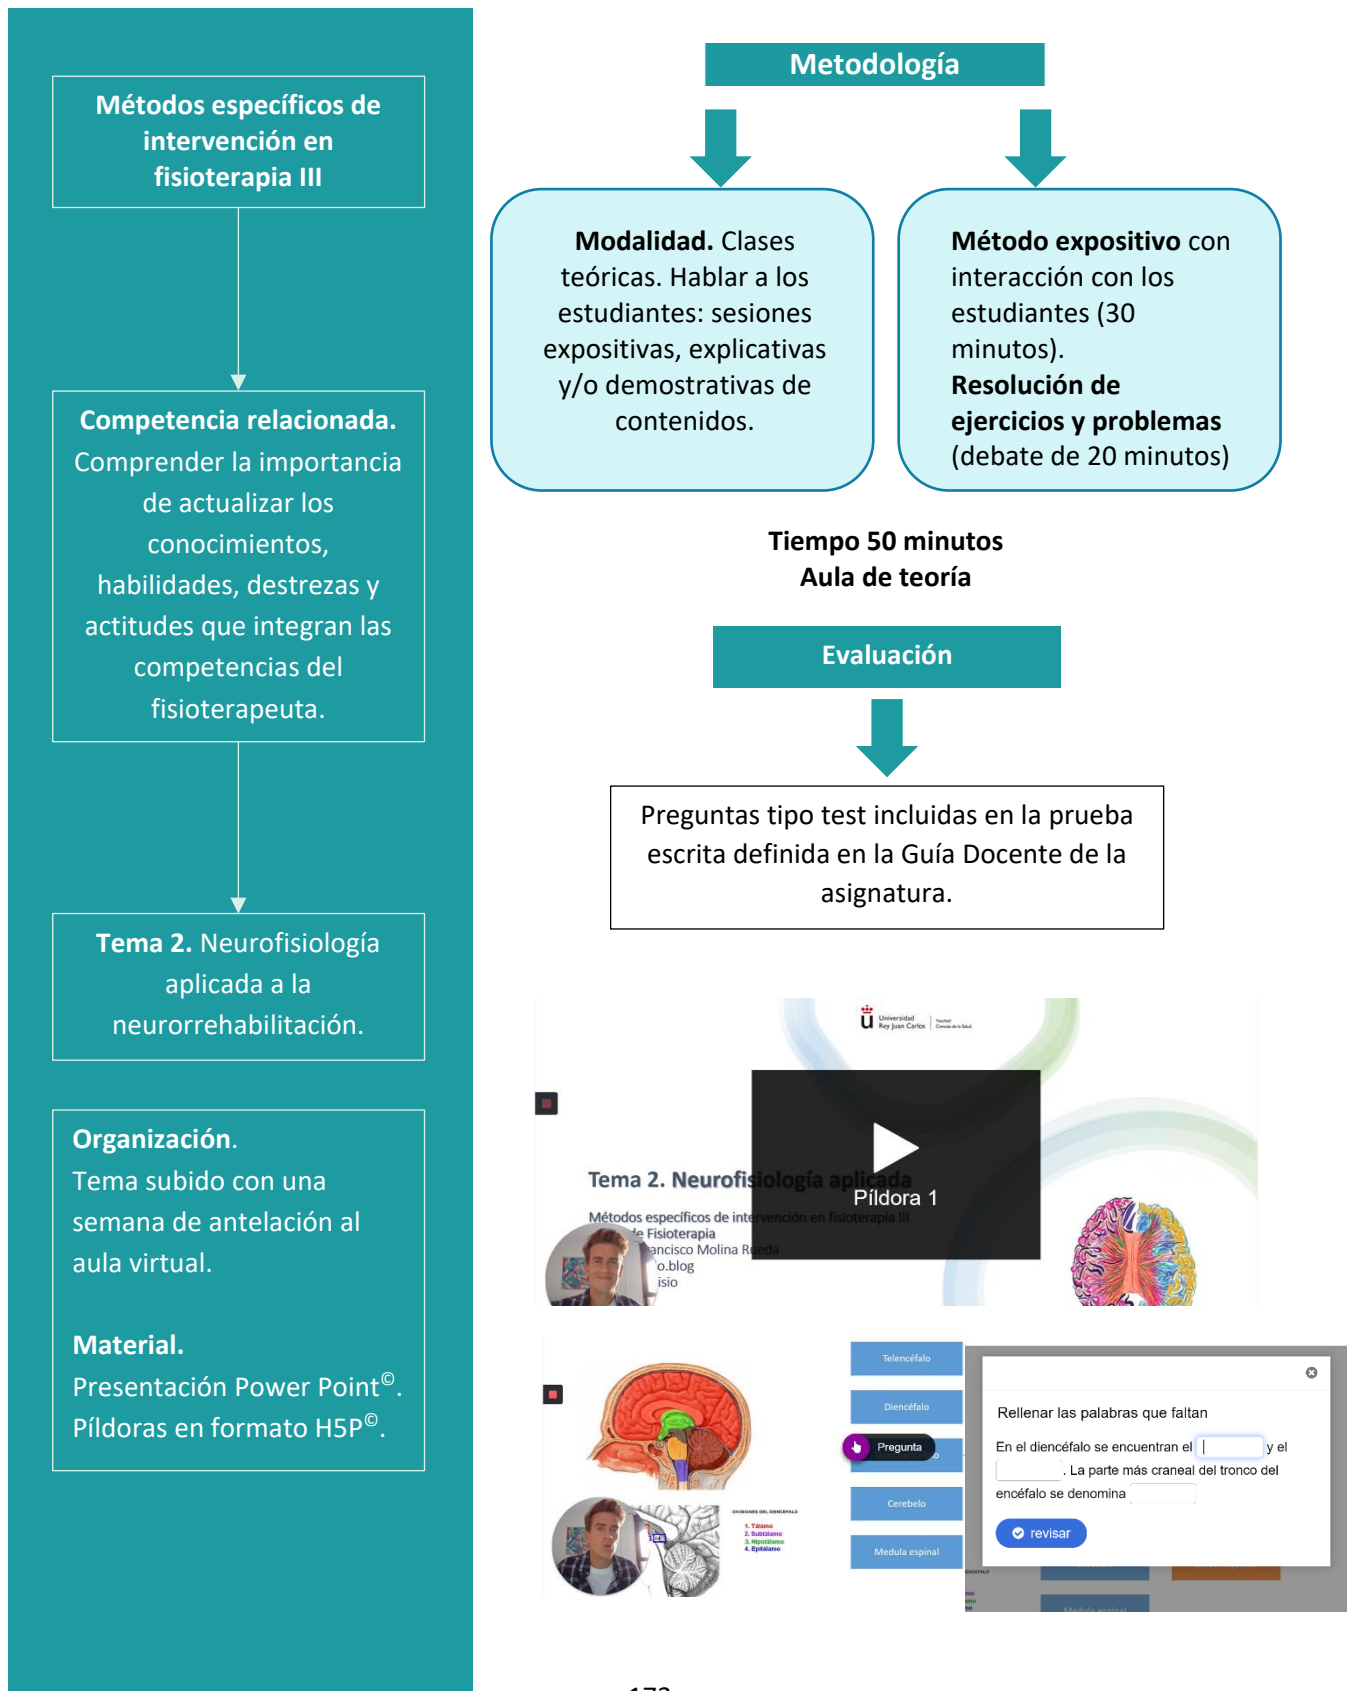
Métodos específicos de intervención en fisioterapia III

Competencia relacionada. Comprender la importancia de actualizar los conocimientos, habilidades, destrezas y actitudes que integran las competencias del fisioterapeuta.

Tema 2. Neurofisiología aplicada a la neurorrehabilitación.

Organización.
Tema subido con una semana de antelación al aula virtual.

Material.
Presentación Power Point©.
Píldoras en formato H5P©.

Metodología

Modalidad. Clases teóricas. Hablar a los estudiantes: sesiones expositivas, explicativas y/o demostrativas de contenidos.

Método expositivo con interacción con los estudiantes (30 minutos).
Resolución de ejercicios y problemas (debate de 20 minutos)

Tiempo 50 minutos
Aula de teoría

Evaluación

Preguntas tipo test incluidas en la prueba escrita definida en la Guía Docente de la asignatura.

Universidad Rey Juan Carlos

Tema 2. Neurofisiología aplicada
Píldora 1
Métodos específicos de intervención en fisioterapia III
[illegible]e Fisioterapia
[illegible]ancisco Molina Rueda
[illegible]o.blog
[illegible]isio

DIVISIONES DEL DIENCÉFALO
1. Tálamo
2. Subtálamo
3. Hipotálamo
4. Epitálamo

Telencéfalo
Diencéfalo
Pregunta
Cerebelo
Medula espinal

Rellenar las palabras que faltan
En el diencéfalo se encuentran el [ ] y el [ ]. La parte más craneal del tronco del encéfalo se denomina [ ]
revisar

172